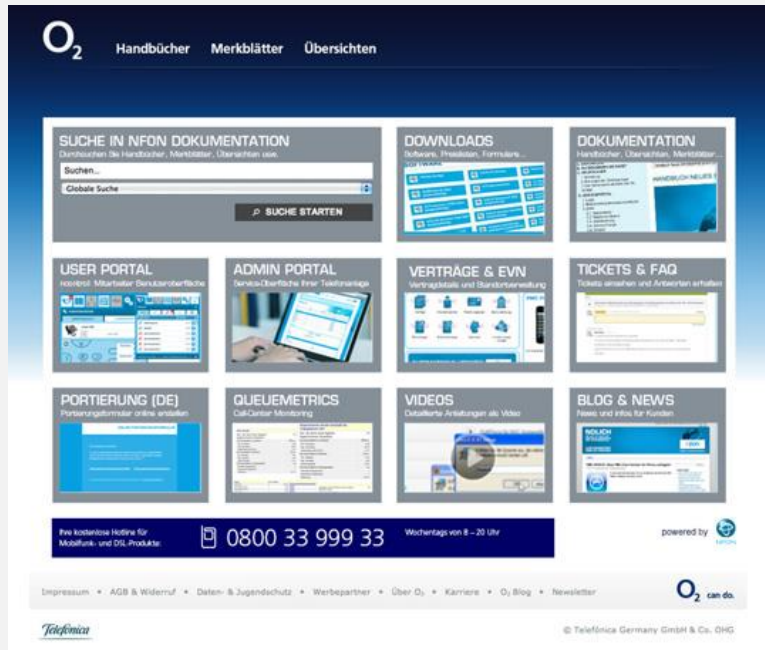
$O_2$ Handbücher Merkblätter Übersichten

SUCHE IN NFON DOKUMENTATION
Durchsuchen Sie Handbücher, Merkblätter, Übersichten usw.
Suchen...
Globale Suche
SUCHE STARTEN

DOWNLOADS
Software, Preislisten, Formulare...

DOKUMENTATION
Handbücher, Übersichten, Merkblätter...

USER PORTAL
ncontrol: Mitarbeiter Benutzeroberfläche

ADMIN PORTAL
Service-Oberfläche Ihrer Telefonanlage

VERTRÄGE & EVN
Vertragdetails und Standortverwaltung

TICKETS & FAQ
Tickets einsehen und Antworten erhalten

PORTIERUNG (DE)
Portierungsformular online erstellen

QUEUEMETRICS
CallCenter Monitoring

VIDEOS
Detaillierte Anleitungen als Video

BLOG & NEWS
News und Infos für Kunden

Ihre kostenlose Hotline für Mobilfunk- und DSL-Produkte: 0800 33 999 33 Wochentags von 8 – 20 Uhr

powered by NFON

Impressum • AGB & Widerruf • Daten- & Jugendschutz • Werbepartner • Über $O_2$ • Karriere • $O_2$ Blog • Newsletter

$O_2$ can do.

Telefónica

© Telefónica Germany GmbH & Co. OHG